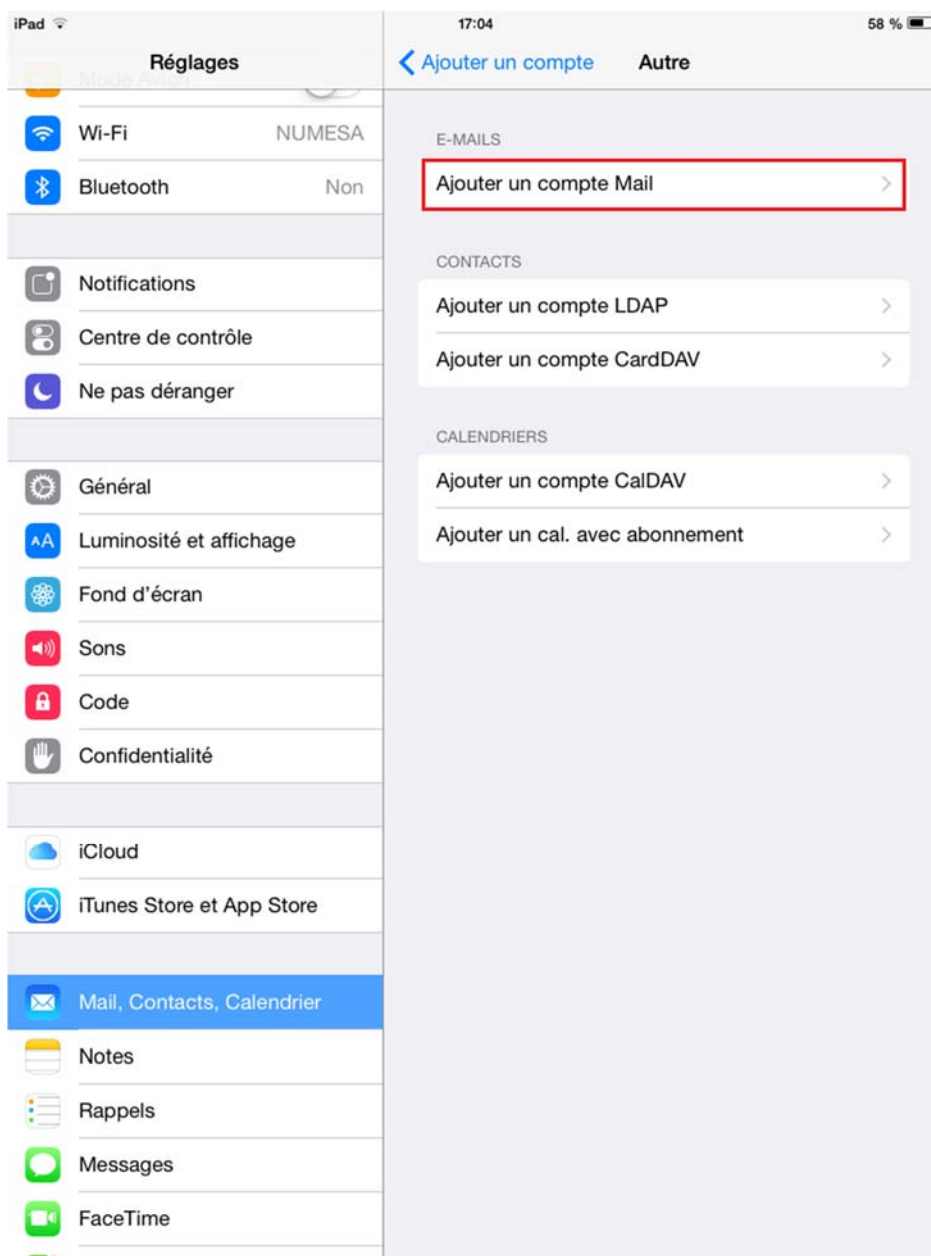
iPad

17:04

58 %

Réglages

Mode Avion

Wi-Fi NUMESA

Bluetooth Non

Notifications

Centre de contrôle

Ne pas déranger

Général

Luminosité et affichage

Fond d'écran

Sons

Code

Confidentialité

iCloud

iTunes Store et App Store

Mail, Contacts, Calendrier

Notes

Rappels

Messages

FaceTime

Ajouter un compte

Autre

E-MAILS

Ajouter un compte Mail

CONTACTS

Ajouter un compte LDAP

Ajouter un compte CardDAV

CALENDRIERS

Ajouter un compte CalDAV

Ajouter un cal. avec abonnement